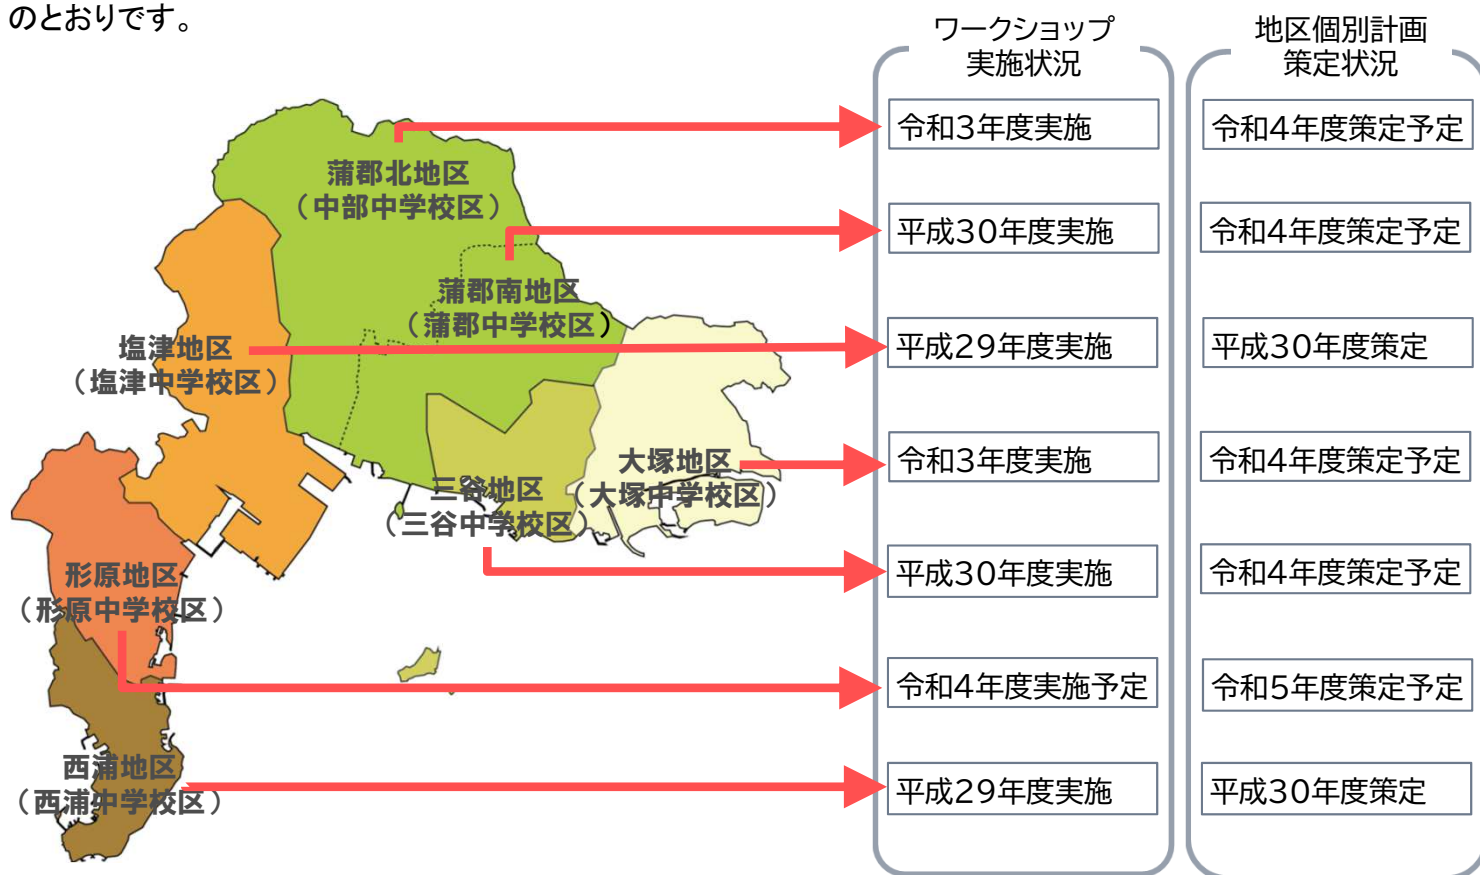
のとおりです。

蒲郡北地区
（中部中学校区）

蒲郡南地区
（蒲郡中学校区）

塩津地区
（塩津中学校区）

大塚地区
（大塚中学校区）

三谷地区
（三谷中学校区）

形原地区
（形原中学校区）

西浦地区
（西浦中学校区）

ワークショップ
実施状況

令和3年度実施
平成30年度実施
平成29年度実施
令和3年度実施
平成30年度実施
令和4年度実施予定
平成29年度実施

地区個別計画
策定状況

令和4年度策定予定
令和4年度策定予定
平成30年度策定
令和4年度策定予定
令和4年度策定予定
令和5年度策定予定
平成30年度策定